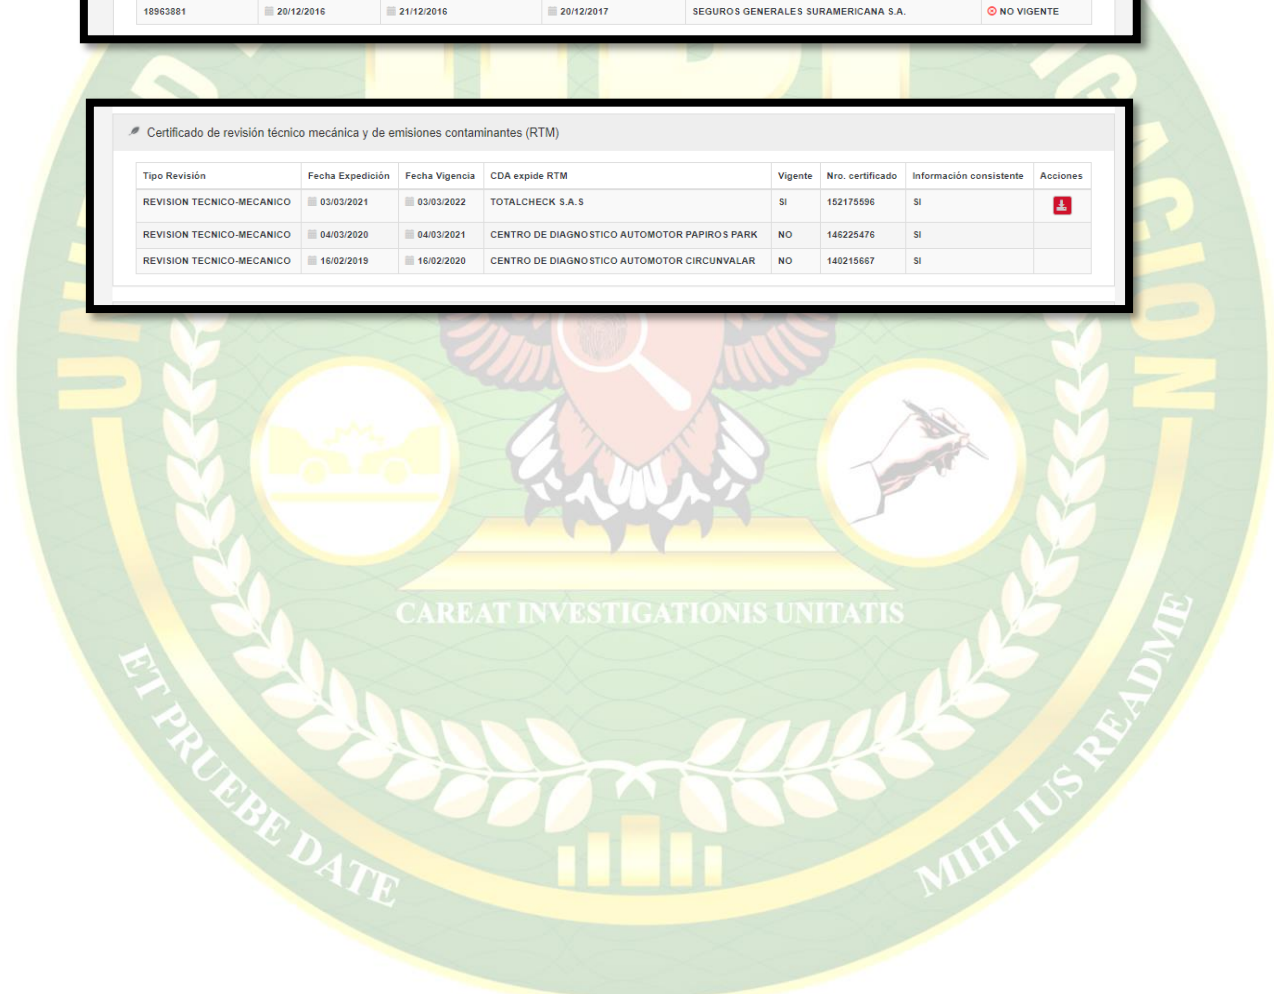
| 18963881 | 20/12/2016 | 21/12/2016 | 20/12/2017 | SEGUROS GENERALES SURAMERICANA S.A. | NO VIGENTE |
|---|---|---|---|---|---|

Certificado de revisión técnico mecánica y de emisiones contaminantes (RTM)

| Tipo Revisión | Fecha Expedición | Fecha Vigencia | CDA expide RTM | Vigente | Nro. certificado | Información consistente | Acciones |
|---|---|---|---|---|---|---|---|
| REVISION TECNICO-MECANICO | 03/03/2021 | 03/03/2022 | TOTALCHECK S.A.S | SI | 152175596 | SI | |
| REVISION TECNICO-MECANICO | 04/03/2020 | 04/03/2021 | CENTRO DE DIAGNOSTICO AUTOMOTOR PAPIROS PARK | NO | 146225476 | SI | |
| REVISION TECNICO-MECANICO | 16/02/2019 | 16/02/2020 | CENTRO DE DIAGNOSTICO AUTOMOTOR CIRCUNVALAR | NO | 140215667 | SI | |

CAREAT INVESTIGATIONIS UNITATIS

ET PRUEBE DATE

MIHI IUS README